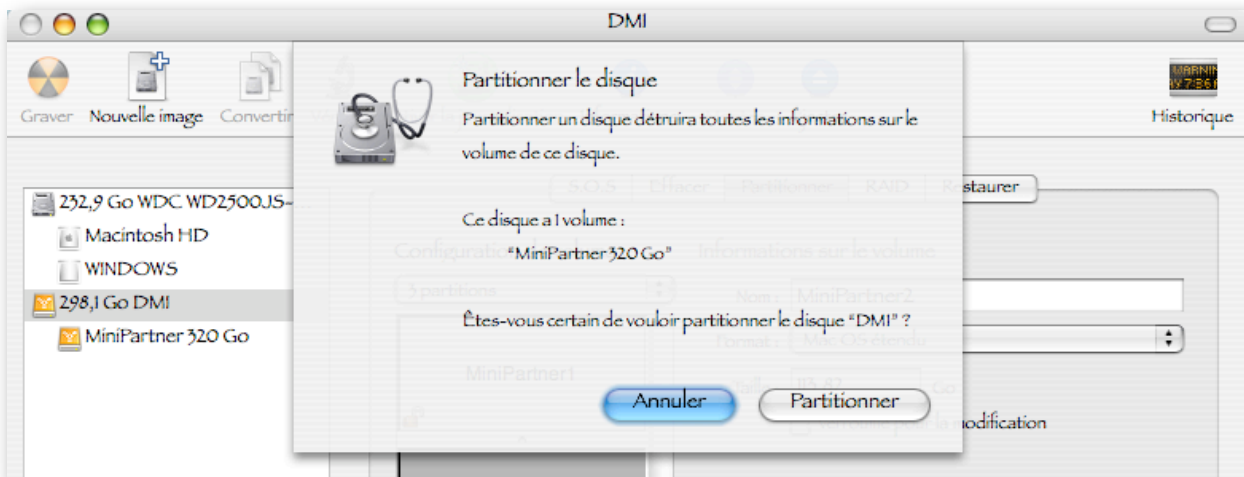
DMI

Graver Nouvelle image Convertir

WARNING
4:7:36

Historique

232,9 Go WDC WD2500JS-
Macintosh HD
WINDOWS
298,1 Go DMI
MiniPartner 320 Go

S.O.S Effacer Partitionner RAID Restaurer

Configuration

Informations sur le volume

3 partitions

Nom : MiniPartner2

Format : Mac OS étendu

MiniPartner1

Taille : 113,87 Go

modification

Partitionner le disque

Partitionner un disque détruira toutes les informations sur le volume de ce disque.

Ce disque a 1 volume :

“MiniPartner 320 Go”

Êtes-vous certain de vouloir partitionner le disque “DMI” ?

Annuler

Partitionner